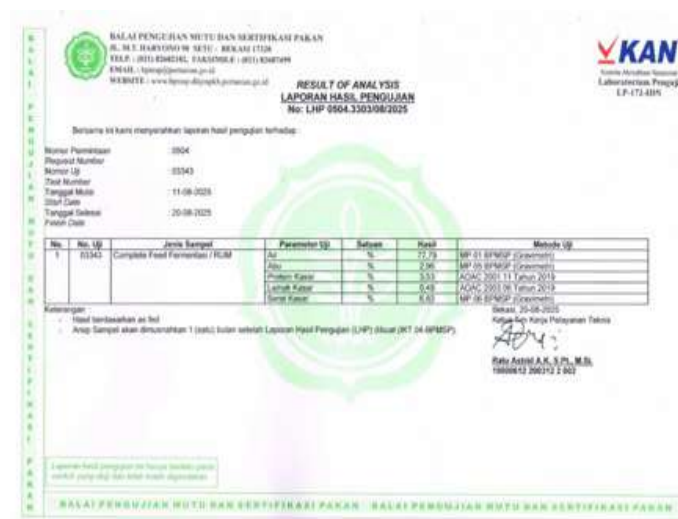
B A L A I P E N G U J I A N M U T U D A N S E R T I F I K A S I P A K A N

BALAI PENGUJIAN MUTU DAN SERTIFIKASI PAKAN
JL. M.T. HARYONO 98 SETU - BEKASI 17320
TELP : (021) 82682182, FAKSIMILE : (021) 82687499
EMAIL : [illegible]
WEBSITE : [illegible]

KAN
Komite Akreditasi Nasional
Laboratorium Penguji
LP-172-IDN

RESULT OF ANALYSIS
LAPORAN HASIL PENGUJIAN
No: LHP 0504.3303/08/2025

Bersama ini kami menyerahkan laporan hasil pengujian terhadap :

Nomor Permintaan Request Number : 0504
Nomor Uji Test Number : 03343
Tanggal Mulai Start Date : 11-08-2025
Tanggal Selesai Finish Date : 20-08-2025

| No. | No. Uji | Jenis Sampel | Parameter Uji | Satuan | Hasil | Metode Uji |
|---|---|---|---|---|---|---|
| 1 | 03343 | Complete Feed Fermentasi / RUM | Air | % | 72,79 | MP-01-BPMSP (Gravimetri) |
| | | | Abu | % | 2,96 | MP-05-BPMSP (Gravimetri) |
| | | | Protein Kasar | % | 3,53 | AOAC 2001.11 Tahun 2019 |
| | | | Lemak Kasar | % | 0,49 | AOAC 2003.06 Tahun 2019 |
| | | | Serat Kasar | % | 6,62 | MP-06-BPMSP (Gravimetri) |

Keterangan :
- Hasil berdasarkan as fed
- Arsip Sampel akan dimusnahkan 1 (satu) bulan setelah Laporan Hasil Pengujian (LHP) dibuat (IKT 34-BPMSP)

Bekasi, 20-08-2025
Ketua Tim Kerja Pelayanan Teknis

Ratu Astrid A.K, S.Pt., M.Si.
19800612 200312 2 002

Laporan hasil pengujian ini hanya berlaku pada contoh yang diuji dan tidak boleh digandakan

BALAI PENGUJIAN MUTU DAN SERTIFIKASI PAKAN BALAI PENGUJIAN MUTU DAN SERTIFIKASI PAKAN